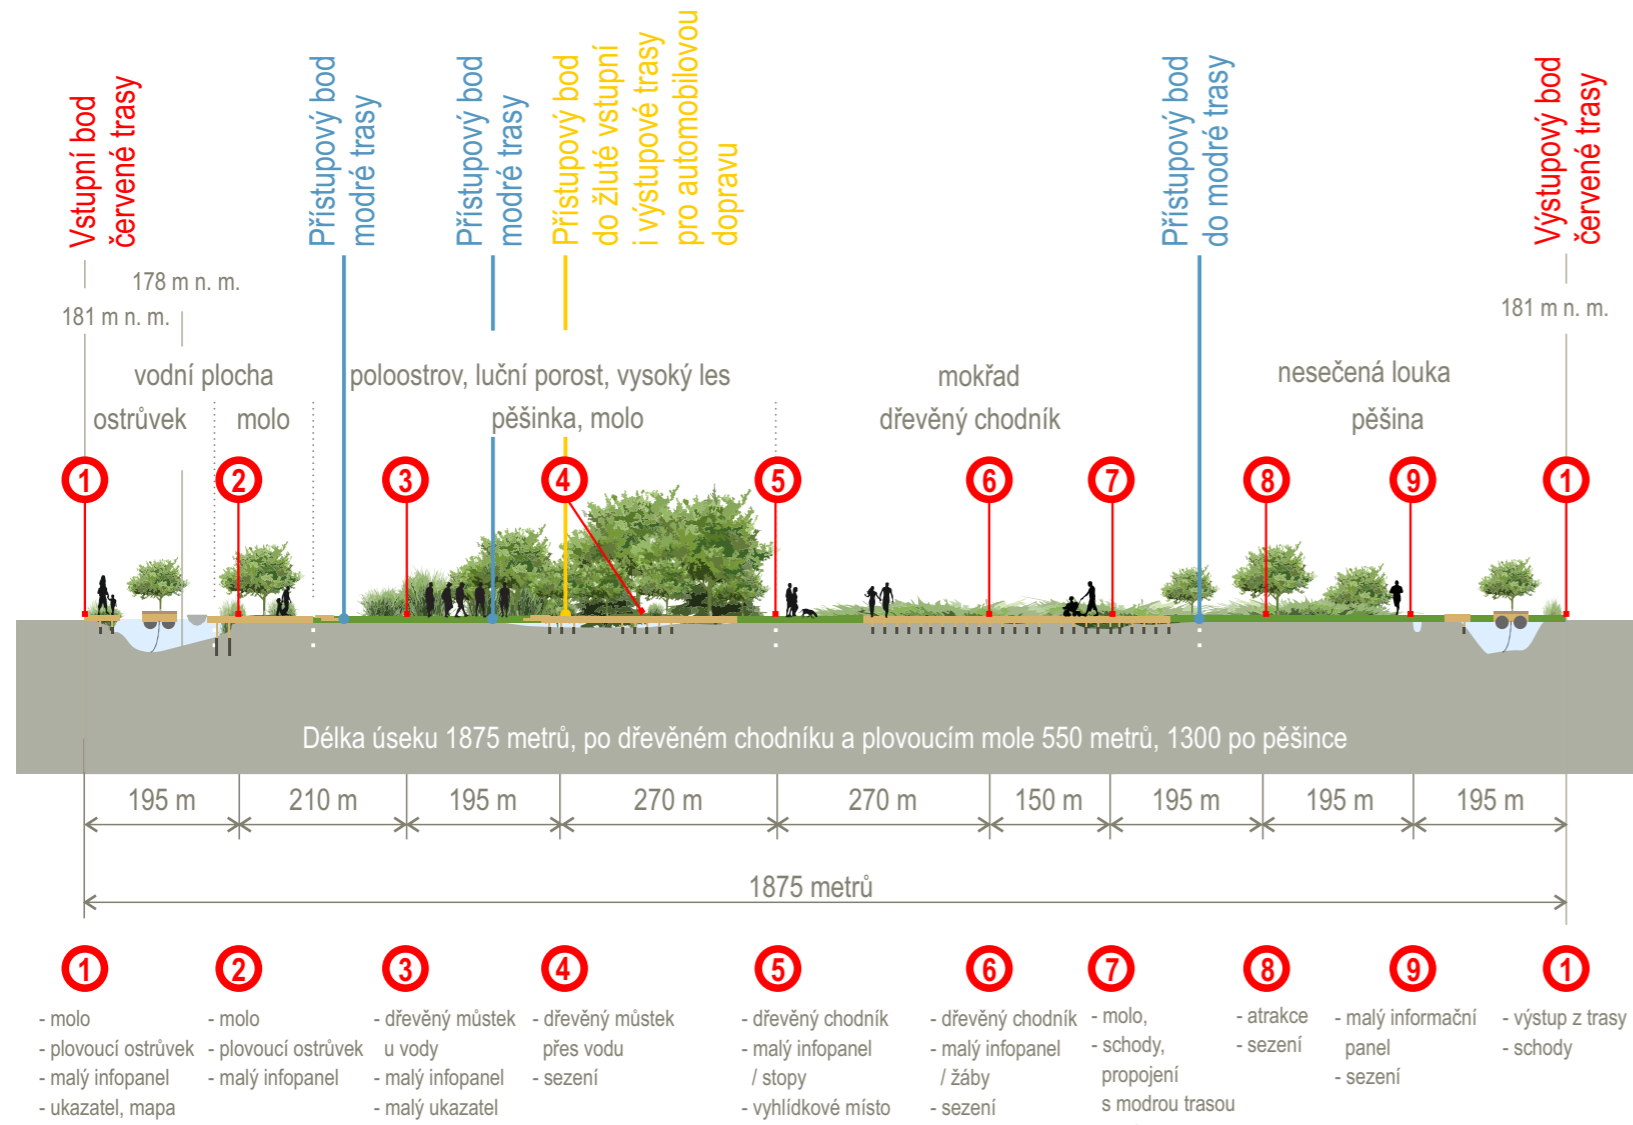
Vstupní bod červené trasy

Přístupový bod modré trasy

Přístupový bod modré trasy

Přístupový bod do žluté vstupní i výstupové trasy pro automobilovou dopravu

Přístupový bod do modré trasy

Výstupový bod červené trasy

178 m n. m.

181 m n. m.

181 m n. m.

vodní plocha

ostrůvek

molo

poloostrov, luční porost, vysoký les

pěšinka, molo

mokřad

dřevěný chodník

nesečená louka

pěšina

1 2 3 4 5 6 7 8 9 1

Délka úseku 1875 metrů, po dřevěném chodníku a plovoucím mole 550 metrů, 1300 po pěšince

195 m | 210 m | 195 m | 270 m | 270 m | 150 m | 195 m | 195 m | 195 m

1875 metrů

1
- molo
- plovoucí ostrůvek
- malý infopanel
- ukazatel, mapa

2
- molo
- plovoucí ostrůvek
- malý infopanel

3
- dřevěný můstek u vody
- malý infopanel
- malý ukazatel

4
- dřevěný můstek přes vodu
- sezení

5
- dřevěný chodník
- malý infopanel / stopy
- vyhlídkové místo

6
- dřevěný chodník
- malý infopanel / žáby
- sezení

7
- molo,
- schody, propojení s modrou trasou

8
- atrakce
- sezení

9
- malý informační panel
- sezení

1
- výstup z trasy
- schody